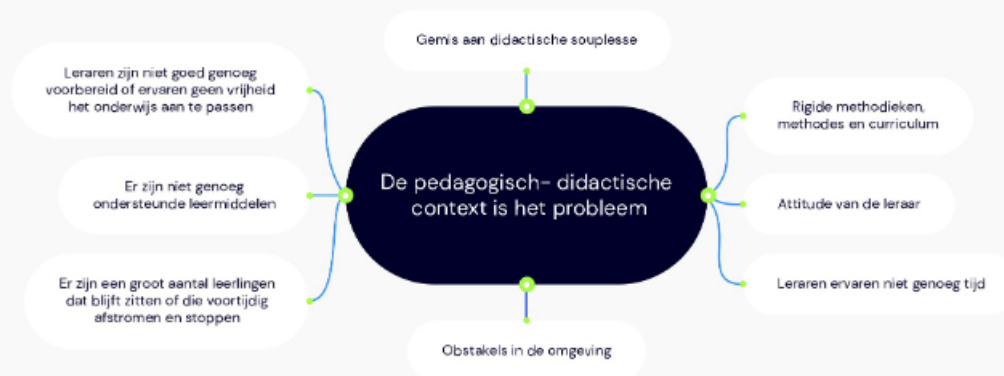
Gemis aan didactische souplesse

Leraren zijn niet goed genoeg voorbereid of ervaren geen vrijheid het onderwijs aan te passen

Er zijn niet genoeg ondersteunde leermiddelen

Er zijn een groot aantal leerlingen dat blijft zitten of die voortijdig afstromen en stoppen

De pedagogisch- didactische context is het probleem

Rigide methodieken, methodes en curriculum

Attitude van de leraar

Leraren ervaren niet genoeg tijd

Obstakels in de omgeving